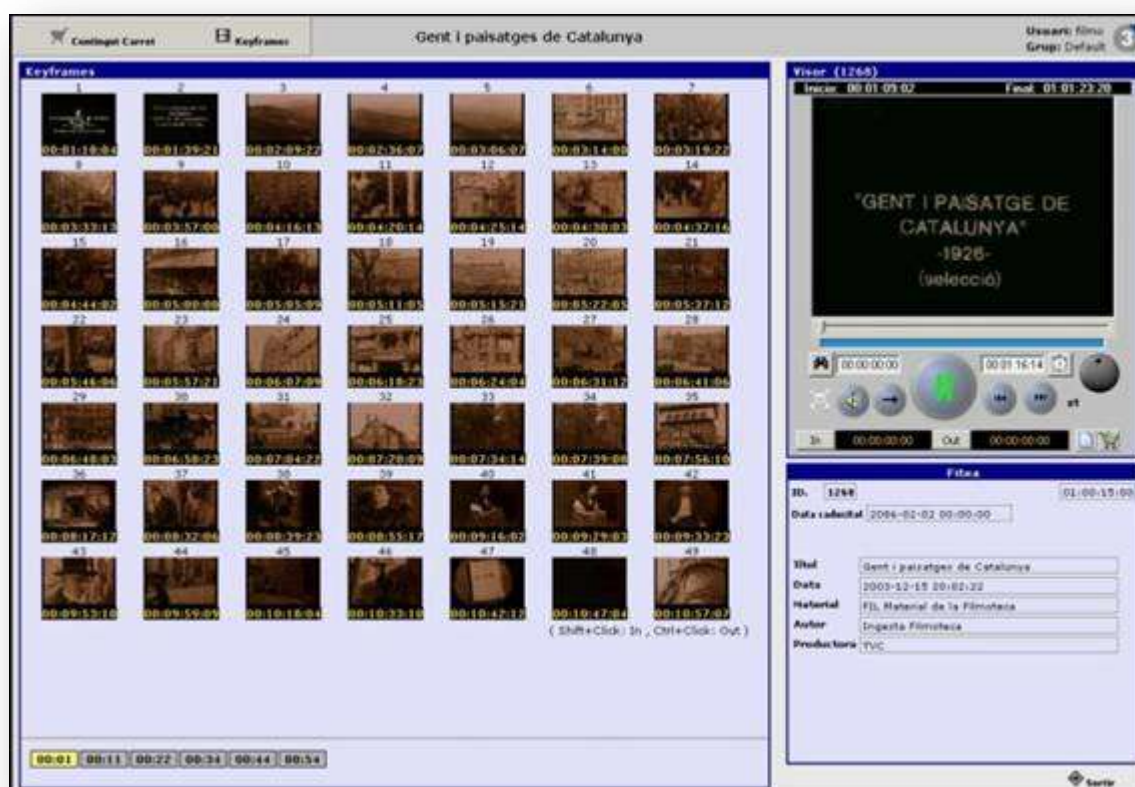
Contingut Carret Keyframes Gent i paisatges de Catalunya Usuari: filmo Grup: Default

Keyframes

| 1 | 2 | 3 | 4 | 5 | 6 | 7 |
|---|---|---|---|---|---|---|
| 00:01:18:04 | 00:01:39:21 | 00:02:09:22 | 00:02:36:07 | 00:03:06:07 | 00:03:14:00 | 00:03:19:22 |
| 8 | 9 | 10 | 11 | 12 | 13 | 14 |
| 00:03:33:13 | 00:03:57:00 | 00:04:16:13 | 00:04:20:14 | 00:04:25:14 | 00:04:30:03 | 00:04:37:16 |
| 15 | 16 | 17 | 18 | 19 | 20 | 21 |
| 00:04:44:02 | 00:05:00:00 | 00:05:05:09 | 00:05:11:05 | 00:05:15:21 | 00:05:22:05 | 00:05:27:12 |
| 22 | 23 | 24 | 25 | 26 | 27 | 28 |
| 00:05:46:06 | 00:05:57:21 | 00:06:07:09 | 00:06:18:23 | 00:06:24:04 | 00:06:31:12 | 00:06:41:06 |
| 29 | 30 | 31 | 32 | 33 | 34 | 35 |
| 00:06:48:03 | 00:06:58:23 | 00:07:04:22 | 00:07:20:09 | 00:07:34:14 | 00:07:39:08 | 00:07:56:10 |
| 36 | 37 | 38 | 39 | 40 | 41 | 42 |
| 00:08:17:12 | 00:08:32:06 | 00:08:39:23 | 00:08:55:17 | 00:09:16:02 | 00:09:29:03 | 00:09:33:23 |
| 43 | 44 | 45 | 46 | 47 | 48 | 49 |
| 00:09:53:10 | 00:09:59:09 | 00:10:18:04 | 00:10:33:10 | 00:10:42:12 | 00:10:47:04 | 00:10:57:07 |

( Shift+Click: In , Ctrl+Click: Out )

00:01 00:11 00:22 00:34 00:44 00:54

Visor (1268)
Inici: 00:01:09:02 Final: 01:01:23:20

"GENT I PAISATGE DE CATALUNYA" -1926- (selecció)

00:00:00:00 00:01:16:14
x1
In 00:00:00:00 Out 00:00:00:00

Fitxa
ID. 1268 01:00:15:00
Data caducitat 2006-02-02 00:00:00

Títol Gent i paisatges de Catalunya
Data 2003-12-15 20:02:22
Material FIL Material de la Filmoteca
Autor Ingesta Filmoteca
Productora TVC

Sortir